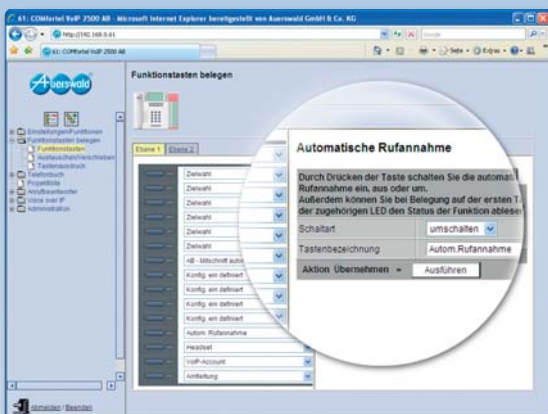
61: COMfortel VoIP 2500 AB - Microsoft Internet Explorer bereitgestellt von Auerswald GmbH & Co. KG

http://192.168.0.61

61: COMfortel VoIP 2500 AB

Seite • Extras •

Auerswald

Funktionstasten belegen

Einstellungen/Funktionen
Funktionstasten belegen
Funktionstasten
Austauschen/Verschieben
Tastenausdruck
Telefonbuch
Projektliste
Anrufbeantworter
Voice over IP
Administration

Ebene 1 | Ebene 2

Zielwahl
Zielwahl
Zielwahl
Zielwahl
Zielwahl
AB - Mitschnitt autom
Konfig. ein definiert
Konfig. ein definiert
Konfig. ein definiert
Konfig. ein definiert
Autom. Rufannahme
Headset
VoIP-Account
Amtleitung

Automatische Rufannahme

Durch Drücken der Taste schalten Sie die automat. Rufannahme ein, aus oder um.
Außerdem können Sie bei Belegung auf der ersten T der zugehörigen LED den Status der Funktion ablese

| Schaltart | umschalten |
|---|---|
| Tastenbezeichnung | Autom.Rufannahme |

Aktion Übernehmen » Ausführen

Abmelden / Beenden